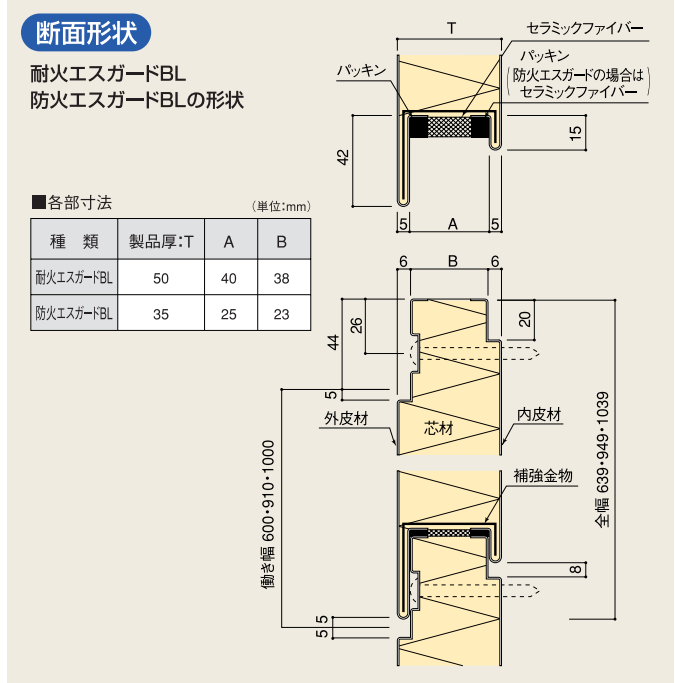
断面形状

耐火エスガードBL
防火エスガードBLの形状

■各部寸法

(単位:mm)

| 種　類 | 製品厚:T | A | B |
|---|---|---|---|
| 耐火エスガードBL | 50 | 40 | 38 |
| 防火エスガードBL | 35 | 25 | 23 |

T
セラミックファイバー
パッキン
パッキン
防火エスガードの場合は
セラミックファイバー
15
42
5
A
5

6
B
6
26
20
44
5
外皮材
芯材
内皮材
働き幅 600・910・1000
全幅 639・949・1039
補強金物
8
5
5